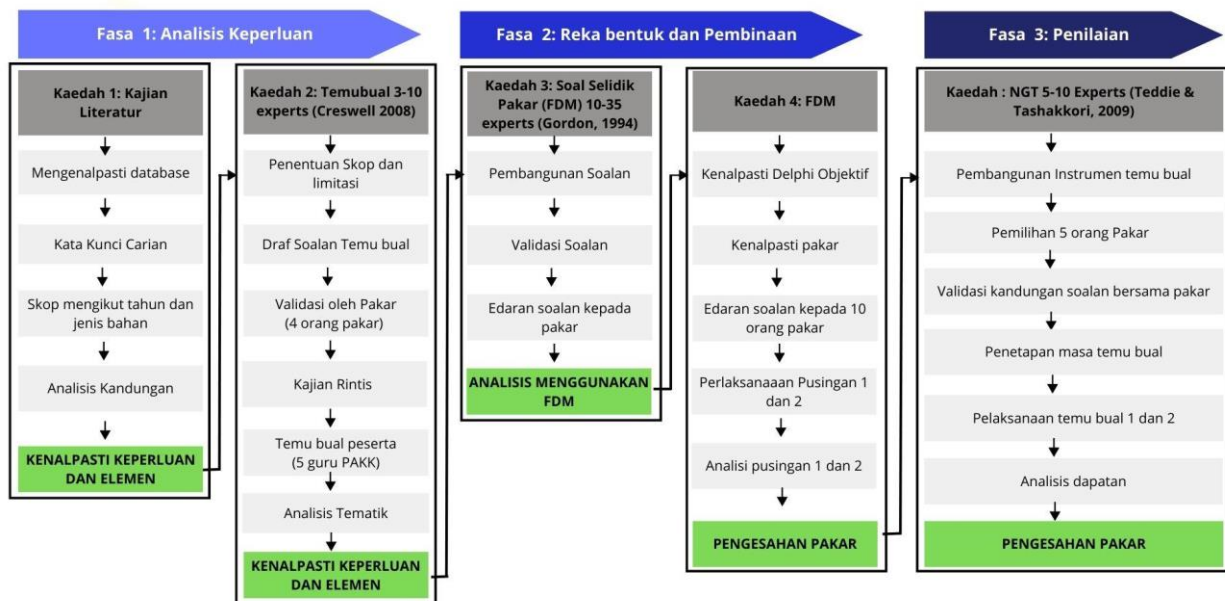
Fasa 1: Analisis Keperluan

Kaedah 1: Kajian Literatur

Mengenalpasti database

Kata Kunci Carian

Skop mengikut tahun dan jenis bahan

Analisis Kandungan

KENALPASTI KEPERLUAN DAN ELEMEN

Kaedah 2: Temubual 3-10 experts (Creswell 2008)

Penentuan Skop dan limitasi

Draf Soalan Temu bual

Validasi oleh Pakar (4 orang pakar)

Kajian Rintis

Temu bual peserta (5 guru PAKK)

Analisis Tematik

KENALPASTI KEPERLUAN DAN ELEMEN

Fasa 2: Reka bentuk dan Pembinaan

Kaedah 3: Soal Selidik Pakar (FDM) 10-35 experts (Gordon, 1994)

Pembangunan Soalan

Validasi Soalan

Edaran soalan kepada pakar

ANALISIS MENGGUNAKAN FDM

Kaedah 4: FDM

Kenalpasti Delphi Objektif

Kenalpasti pakar

Edaran soalan kepada 10 orang pakar

Perlaksanaaan Pusingan 1 dan 2

Analisi pusingan 1 dan 2

PENGESAHAN PAKAR

Fasa 3: Penilaian

Kaedah : NGT 5-10 Experts (Teddie & Tashakkori, 2009)

Pembangunan Instrumen temu bual

Pemilihan 5 orang Pakar

Validasi kandungan soalan bersama pakar

Penetapan masa temu bual

Pelaksanaan temu bual 1 dan 2

Analisis dapatan

PENGESAHAN PAKAR